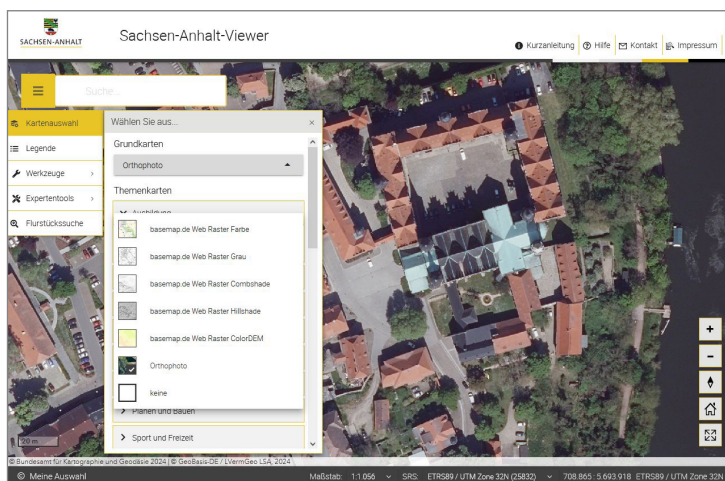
SACHSEN-ANHALT

Sachsen-Anhalt-Viewer

Kurzanleitung | Hilfe | Kontakt | Impressum

Suche...

Kartenauswahl
Legende
Werkzeuge
Expertentools
Flurstückssuche

Wählen Sie aus...

Grundkarten

Orthophoto

Themenkarten

basemap.de Web Raster Farbe
basemap.de Web Raster Grau
basemap.de Web Raster Combshade
basemap.de Web Raster Hillshade
basemap.de Web Raster ColorDEM
Orthophoto
keine

Planen und Bauen
Sport und Freizeit

20 m

© Bundesamt für Kartographie und Geodäsie 2024 | © GeoBasis-DE / LVermGeo LSA, 2024

Meine Auswahl

Maßstab: 1:1.056 SRS: ETRS89 / UTM Zone 32N (25832) 708.865 : 5.693.918 ETRS89 / UTM Zone 32N